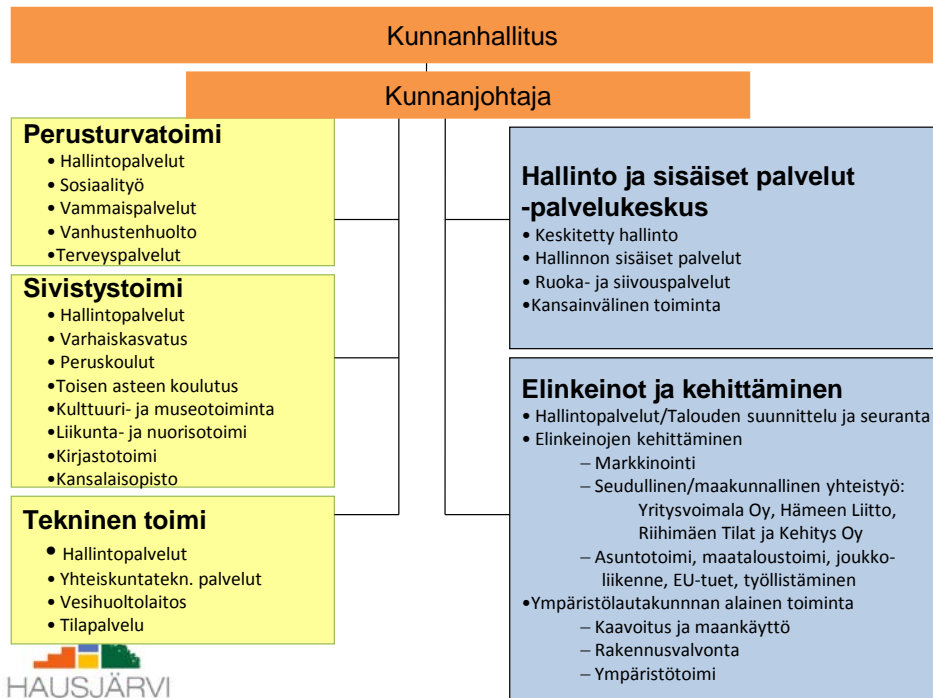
Kunnanhallitus

Kunnanjohtaja

Perusturvatoimi
• Hallintopalvelut
• Sosiaalityö
• Vammaispalvelut
• Vanhustenhuolto
•Terveyspalvelut

Sivistystoimi
• Hallintopalvelut
• Varhaiskasvatus
• Peruskoulut
•Toisen asteen koulutus
•Kulttuuri- ja museotoiminta
•Liikunta- ja nuorisotoimi
•Kirjastotoimi
•Kansalaisopisto

Tekninen toimi
• Hallintopalvelut
• Yhteiskuntatekn. palvelut
• Vesihuoltolaitos
• Tilapalvelu

HAUSJÄRVI

Hallinto ja sisäiset palvelut -palvelukeskus
• Keskitetty hallinto
• Hallinnon sisäiset palvelut
• Ruoka- ja siivouspalvelut
•Kansainvälinen toiminta

Elinkeinot ja kehittäminen
• Hallintopalvelut/Talouden suunnittelu ja seuranta
• Elinkeinojen kehittäminen
– Markkinointi
– Seudullinen/maakunnallinen yhteistyö: Yritysvoimala Oy, Hämeen Liitto, Riihimäen Tilat ja Kehitys Oy
– Asuntotoimi, maataloustoimi, joukkoliikenne, EU-tuet, työllistäminen
•Ympäristölautakunnan alainen toiminta
– Kaavoitus ja maankäyttö
– Rakennusvalvonta
– Ympäristötoimi